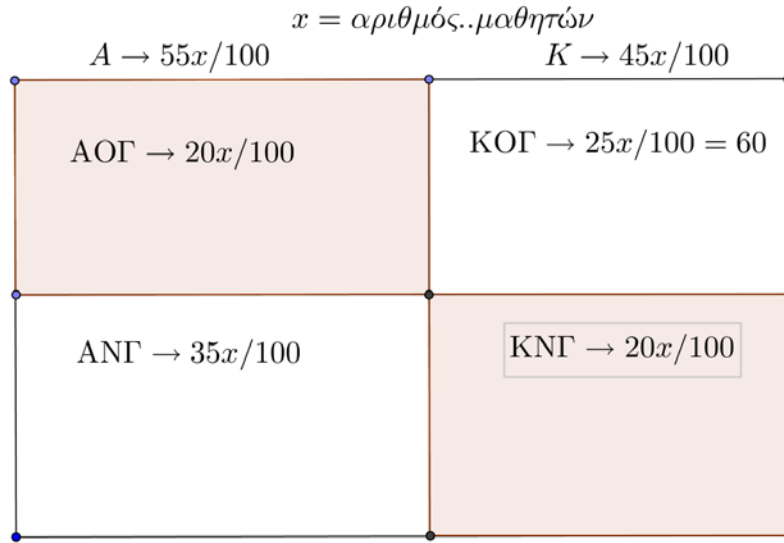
$x = \alpha\rho\iota\theta\mu\acute{o}\varsigma..\mu\alpha\theta\eta\tau\acute{\omega}\nu$

$A \rightarrow 55x/100$

$K \rightarrow 45x/100$

$\text{ΑΟΓ} \rightarrow 20x/100$

$\text{ΚΟΓ} \rightarrow 25x/100 = 60$

$\text{ΑΝΓ} \rightarrow 35x/100$

$\text{ΚΝΓ} \rightarrow 20x/100$